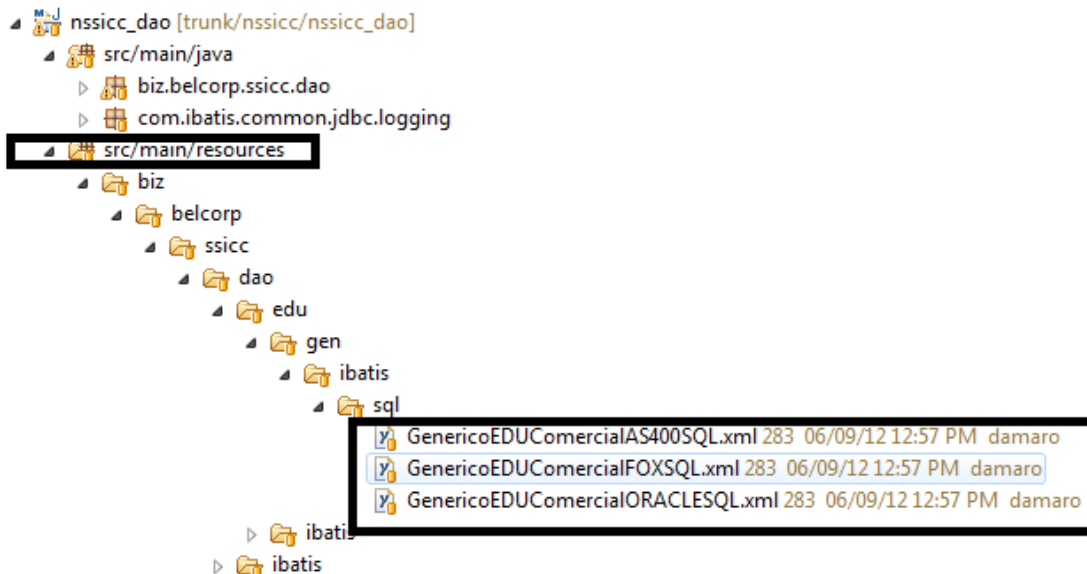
nssicc_dao [trunk/nssicc/nssicc_dao]
src/main/java
biz.belcorp.ssicc.dao
com.ibatis.common.jdbc.logging
src/main/resources
biz
belcorp
ssicc
dao
edu
gen
ibatis
sql
GenericoEDUComercialAS400SQL.xml 283 06/09/12 12:57 PM damaro
GenericoEDUComercialFOXSQL.xml 283 06/09/12 12:57 PM damaro
GenericoEDUComercialORACLESQL.xml 283 06/09/12 12:57 PM damaro
ibatis
ibatis